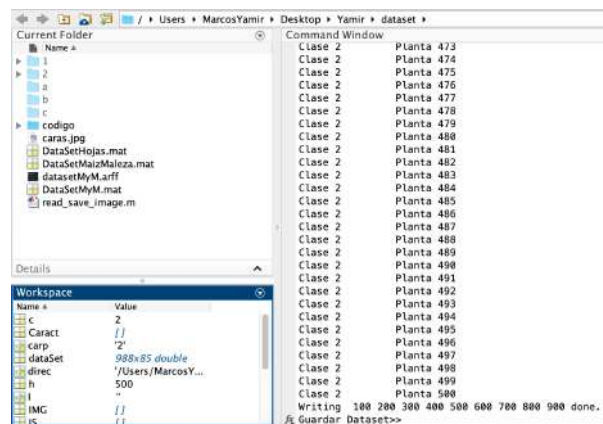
/ ▸ Users ▸ MarcosYamir ▸ Desktop ▸ Yamir ▸ dataset ▸

Current Folder
Name
1
2
a
b
c
codigo
caras.jpg
DataSetHojas.mat
DataSetMaizMaleza.mat
datasetMyM.arff
DataSetMyM.mat
read_save_image.m

Details

Workspace
| Name | Value |
|---|---|
| c | 2 |
| Caract | [] |
| carp | '2' |
| dataSet | 988x85 double |
| direc | '/Users/MarcosY... |
| h | 500 |
| I | '' |
| IMG | [] |
| IS | [] |

Command Window
Clase 2 Planta 473
Clase 2 Planta 474
Clase 2 Planta 475
Clase 2 Planta 476
Clase 2 Planta 477
Clase 2 Planta 478
Clase 2 Planta 479
Clase 2 Planta 480
Clase 2 Planta 481
Clase 2 Planta 482
Clase 2 Planta 483
Clase 2 Planta 484
Clase 2 Planta 485
Clase 2 Planta 486
Clase 2 Planta 487
Clase 2 Planta 488
Clase 2 Planta 489
Clase 2 Planta 490
Clase 2 Planta 491
Clase 2 Planta 492
Clase 2 Planta 493
Clase 2 Planta 494
Clase 2 Planta 495
Clase 2 Planta 496
Clase 2 Planta 497
Clase 2 Planta 498
Clase 2 Planta 499
Clase 2 Planta 500
Writing 100 200 300 400 500 600 700 800 900 done.
fx Guardar Dataset>>